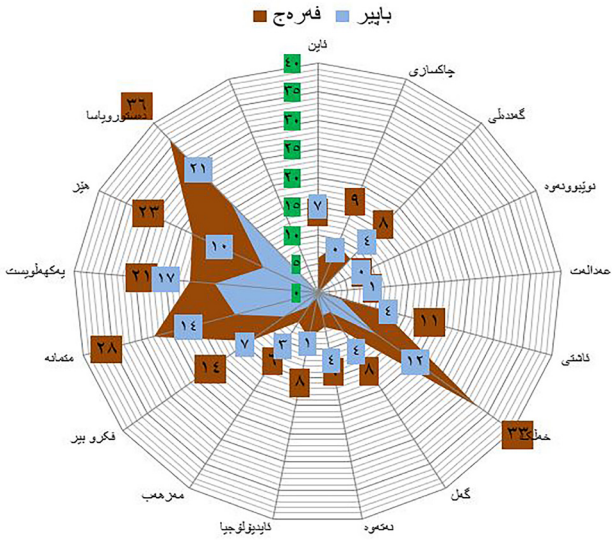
فەرەج
باپیر

دایین
چاکساری
گەندەڵی
نوێبوونەوە
عەدالەت
ئاشتی
خەڵک
گەل
نەتەوە
ئایدیۆلۆجیا
مەزهەب
فکرو بیر
متمانە
یەکپەڵوبست
هێز
دەستوورویاسا

٤٠
٣٥
٣٠
٢٥
٢٠
١٥
١٠
٥
٠

٣٦
٢١
٢٣
١٠
٢١
١٧
١٤
٢٨
١٤
٧
٦
٣
١
١
٤
٤
٨
٨
٤
٨
١٢
٣٣
١١
٤
١
٥
٨
٤
٩
٥
٧